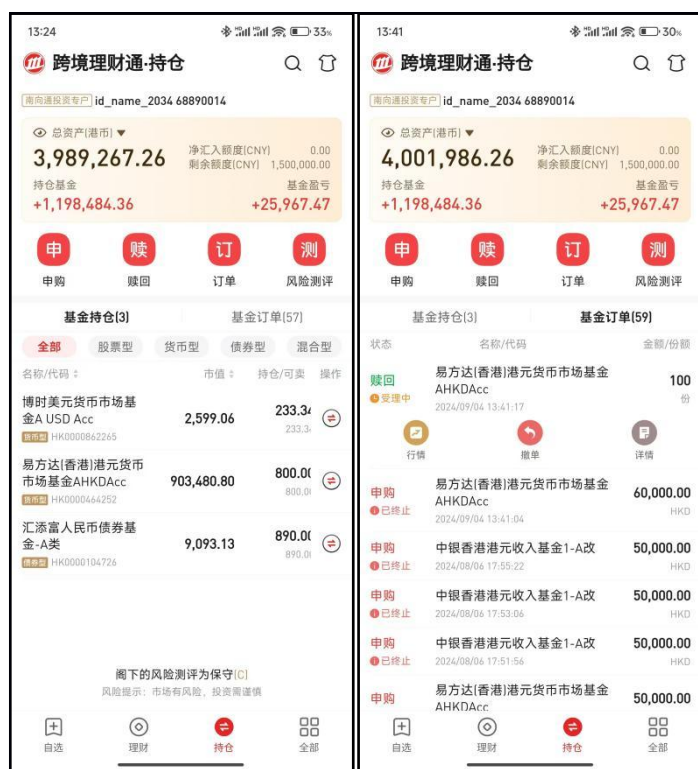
13:24

33%

跨境理财通·持仓

南向通投资专户 id_name_2034 68890014

总资产(港币) ▼

3,989,267.26

净汇入额度(CNY) 0.00
剩余额度(CNY) 1,500,000.00

持仓基金
+1,198,484.36

基金盈亏
+25,967.47

申 申购
赎 赎回
订 订单
测 风险测评

基金持仓(3) 基金订单(57)

全部 股票型 货币型 债券型 混合型

名称/代码 市值 持仓/可卖 操作

博时美元货币市场基金A USD Acc
货币型 HK0000862265
2,599.06
233.3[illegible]
233.3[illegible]

易方达(香港)港元货币市场基金AHKDAcc
货币型 HK0000464252
903,480.80
800.0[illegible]
800.0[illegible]

汇添富人民币债券基金-A类
债券型 HK0000104726
9,093.13
890.0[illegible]
890.0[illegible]

阁下的风险测评为保守(C)
风险提示：市场有风险，投资需谨慎

自选 理财 持仓 全部

13:41

30%

跨境理财通·持仓

南向通投资专户 id_name_2034 68890014

总资产(港币) ▼

4,001,986.26

净汇入额度(CNY) 0.00
剩余额度(CNY) 1,500,000.00

持仓基金
+1,198,484.36

基金盈亏
+25,967.47

申 申购
赎 赎回
订 订单
测 风险测评

基金持仓(3) 基金订单(59)

状态 名称/代码 金额/份额

赎回
受理中
易方达(香港)港元货币市场基金AHKDAcc
2024/09/04 13:41:17
100
份

行情 撤单 详情

申购
已终止
易方达(香港)港元货币市场基金AHKDAcc
2024/09/04 13:41:04
60,000.00
HKD

申购
已终止
中银香港港元收入基金1-A改
2024/08/06 17:55:22
50,000.00
HKD

申购
已终止
中银香港港元收入基金1-A改
2024/08/06 17:53:06
50,000.00
HKD

申购
已终止
中银香港港元收入基金1-A改
2024/08/06 17:51:56
50,000.00
HKD

申购
易方达(香港)港元货币市场基金AHKDAcc
50,000.00

自选 理财 持仓 全部